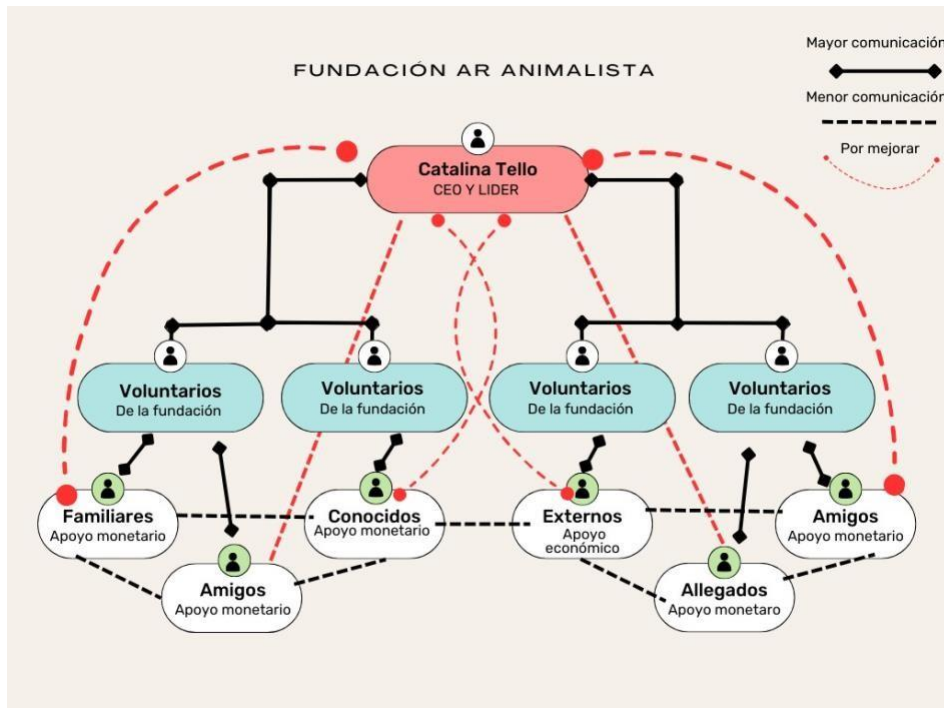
FUNDACIÓN AR ANIMALISTA

Mayor comunicación

Menor comunicación

Por mejorar

Catalina Tello
CEO Y LIDER

Voluntarios
De la fundación

Voluntarios
De la fundación

Voluntarios
De la fundación

Voluntarios
De la fundación

Familiares
Apoyo monetario

Conocidos
Apoyo monetario

Externos
Apoyo económico

Amigos
Apoyo monetario

Amigos
Apoyo monetario

Allegados
Apoyo monetaro